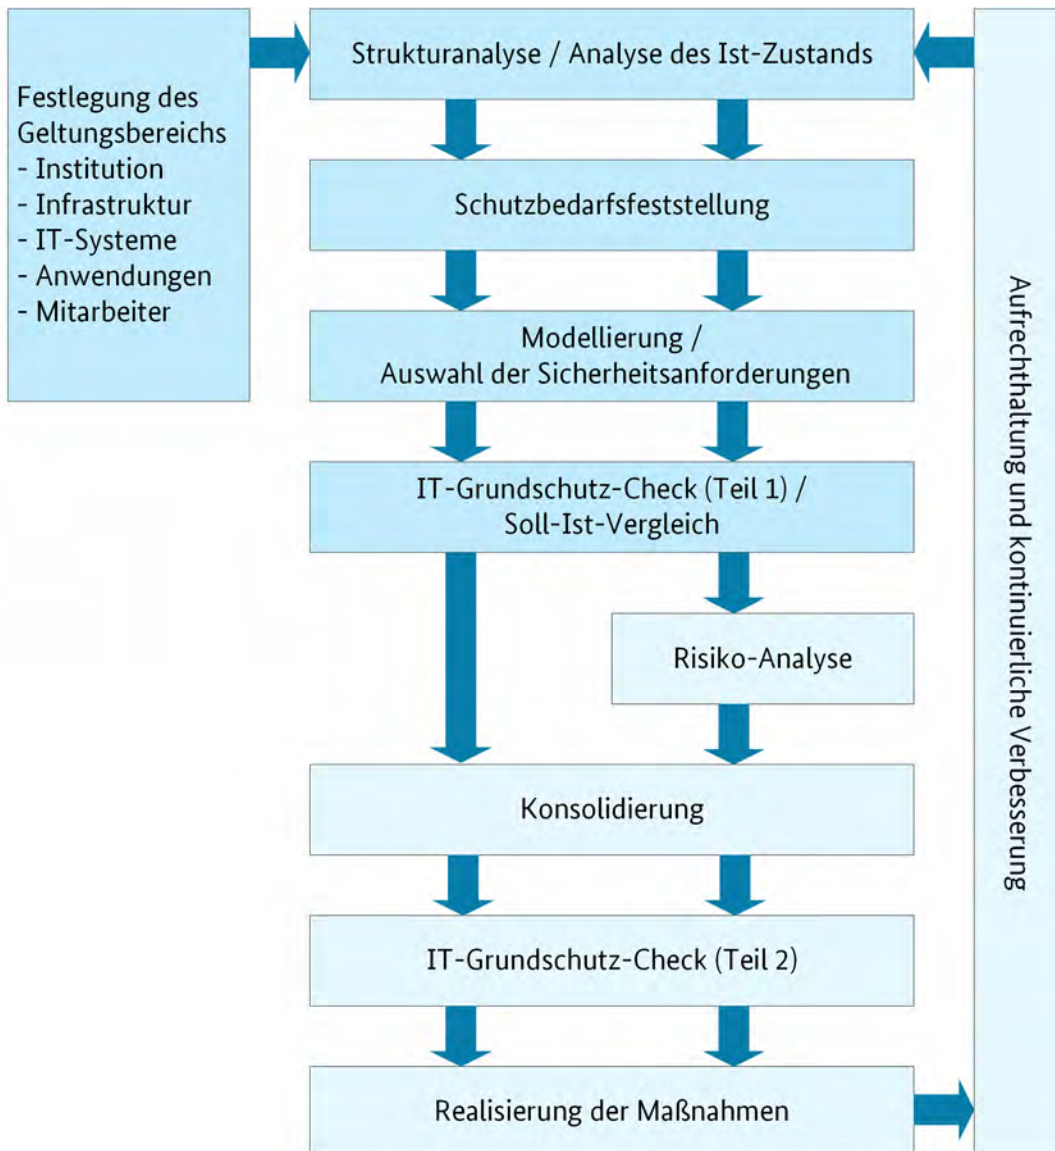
Festlegung des Geltungsbereichs
- Institution
- Infrastruktur
- IT-Systeme
- Anwendungen
- Mitarbeiter

Strukturanalyse / Analyse des Ist-Zustands

Schutzbedarfsfeststellung

Modellierung / Auswahl der Sicherheitsanforderungen

IT-Grundschutz-Check (Teil 1) / Soll-Ist-Vergleich

Risiko-Analyse

Konsolidierung

IT-Grundschutz-Check (Teil 2)

Realisierung der Maßnahmen

Aufrechthaltung und kontinuierliche Verbesserung